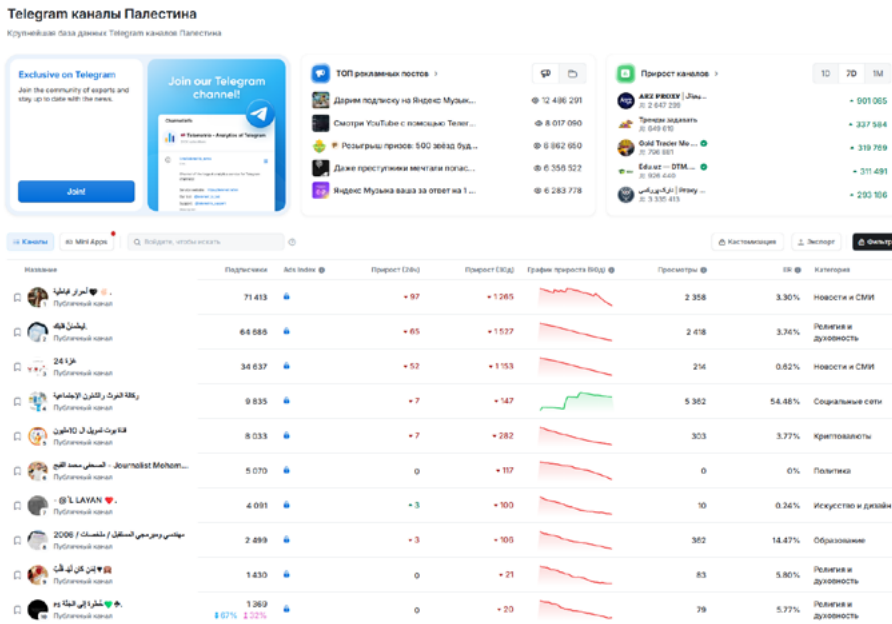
Telegram каналы Палестина

Крупнейшая база данных Telegram каналов Палестина

Exclusive on Telegram

Join the community of experts and stay up to date with the news.

Join!

Join our Telegram channel!

ТОП рекламных постов >

Дарим подписку на Яндекс Музык... 12 486 291

Смотри YouTube с помощью Телег... 8 017 090

Розыгрыш призов: 500 звёзд буд... 6 862 650

Даже преступники мечтали попас... 6 358 522

Яндекс Музыка ваша за ответ на 1 ... 6 283 778

Прирост каналов >

1D 7D 1M

ARZ PROXY | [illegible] 2 647 239 + 901 065

Тренды задивать 849 610 + 337 584

Gold Trader Mo... 706 881 + 319 769

Edu.uz — DTM... 926 440 + 311 491

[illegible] 3 335 415 + 293 106

Каналы Mini Apps Найдите, чтобы искать

Кастомизация Экспорт Фильтр

| Название | Подписчики | Ads Index | Прирост (24ч) | Прирост (30д) | График прироста (30д) | Просмотры | ER | Категория |
|---|---|---|---|---|---|---|---|---|
| أحرار فلسطين Публичный канал | 71 413 | | - 97 | - 1 265 | | 2 358 | 3.30% | Новости и СМИ |
| ايلسن فلك Публичный канал | 64 686 | | - 65 | - 1 527 | | 2 418 | 3.74% | Религия и духовность |
| غزة 24 Публичный канал | 34 637 | | - 52 | - 1 153 | | 214 | 0.62% | Новости и СМИ |
| وكالة الحرث والتكتلين الاجتماعية Публичный канал | 9 835 | | - 7 | - 147 | | 5 362 | 54.48% | Социальные сети |
| فتنا بوت تسويل ال 10مليون Публичный канал | 8 033 | | - 7 | - 282 | | 303 | 3.77% | Криптовалюты |
| المصطفى محمد القبج - Journalist Moham... Публичный канал | 5 070 | | 0 | - 117 | | 0 | 0% | Политика |
| - @L LAYAN Публичный канал | 4 091 | | + 3 | - 100 | | 10 | 0.24% | Искусство и дизайн |
| 2006 / مهندسي وميرمجي المستقبل / ملخصات Публичный канал | 2 499 | | - 3 | - 106 | | 362 | 14.47% | Образование |
| إذن كان لها قلب Публичный канал | 1 430 | | 0 | - 21 | | 83 | 5.80% | Религия и духовность |
| خطرة إلى الجنة Публичный канал | 1 369 67% 32% | | 0 | - 20 | | 79 | 5.77% | Религия и духовность |